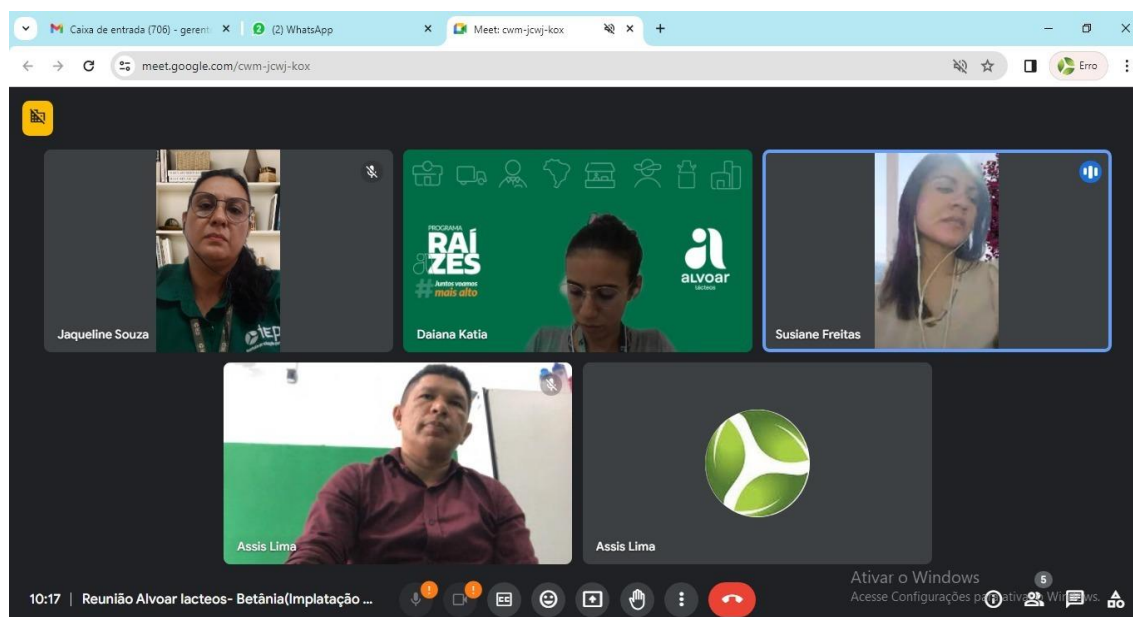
Caixa de entrada (706) - gerent ×
(2) WhatsApp ×
Meet: cwm-jcwj-kox ×
+
meet.google.com/cwm-jcwj-kox
Erro

Jaqueline Souza
PROGRAMA RAÍZES
Juntos vamos mais alto
alvoar lácteos
Daiana Katia
Susiane Freitas
Assis Lima
Assis Lima

10:17 | Reunião Alvoar lacteos- Betânia(Implatação ...
Ativar o Windows
Acesse Configurações para ativar o Windows.
5